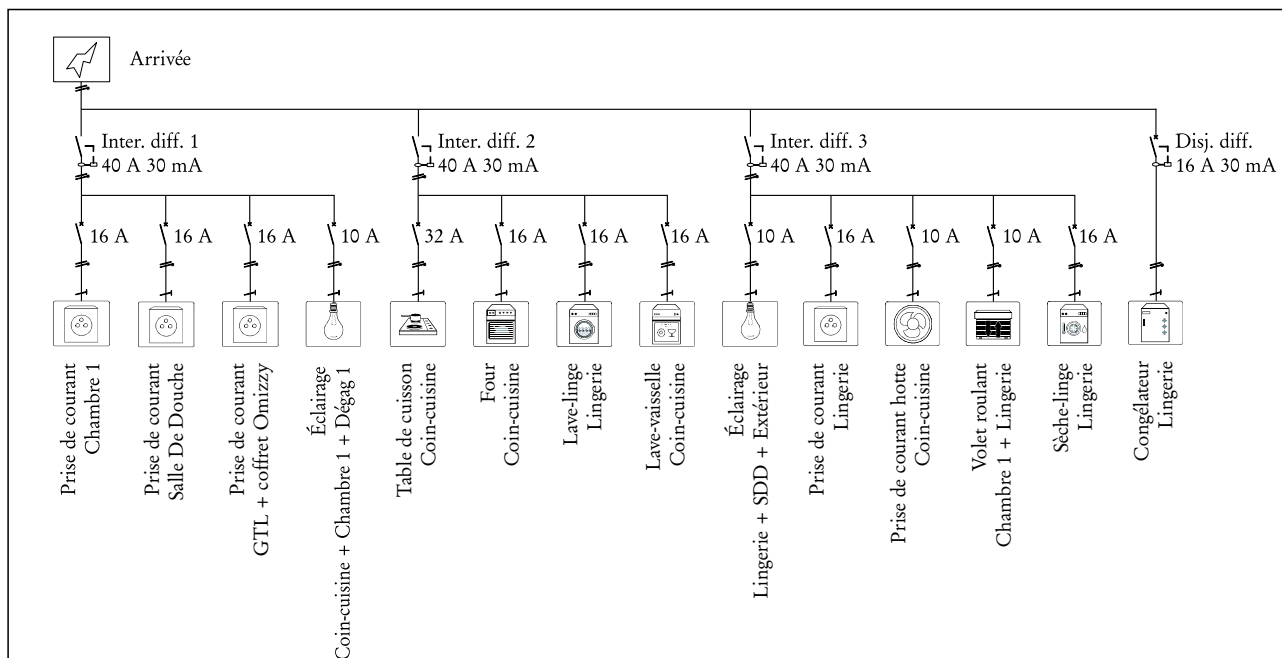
Arrivée

Inter. diff. 1
40 A 30 mA

Inter. diff. 2
40 A 30 mA

Inter. diff. 3
40 A 30 mA

Disj. diff.
16 A 30 mA

16 A
16 A
16 A
10 A
32 A
16 A
16 A
16 A
10 A
16 A
10 A
10 A
16 A

Prise de courant
Chambre 1

Prise de courant
Salle De Douche

Prise de courant
GTL + coffret Omizzy

Éclairage
Coin-cuisine + Chambre 1 + Dégag 1

Table de cuisson
Coin-cuisine

Four
Coin-cuisine

Lave-linge
Lingerie

Lave-vaisselle
Coin-cuisine

Éclairage
Lingerie + SDD + Extérieur

Prise de courant
Lingerie

Prise de courant hotte
Coin-cuisine

Volet roulant
Chambre 1 + Lingerie

Sèche-linge
Lingerie

Congélateur
Lingerie